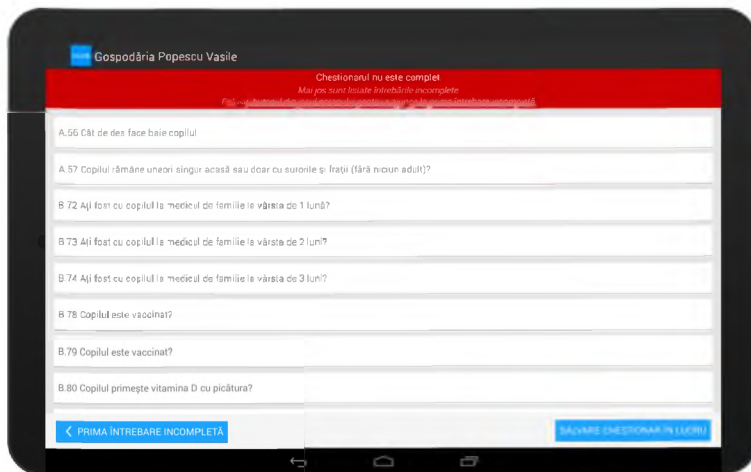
Gospodăria Popescu Vasile

Chestionarul nu este complet
Mai jos sunt listate întrebările incomplete
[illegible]

A.56 Cât de des face baie copilul

A.57 Copilul rămâne uneori singur acasă sau doar cu surorile și frații (fără niciun adult)?

B.72 Ați fost cu copilul la medicul de familie la vârsta de 1 lună?

B.73 Ați fost cu copilul la medicul de familie la vârsta de 2 luni?

B.74 Ați fost cu copilul la medicul de familie la vârsta de 3 luni?

B.78 Copilul este vaccinat?

B.79 Copilul este vaccinat?

B.80 Copilul primește vitamina D cu picătura?

PRIMA ÎNTREBARE INCOMPLETĂ

SALVARE CHESTIONAR ÎN LUCRU